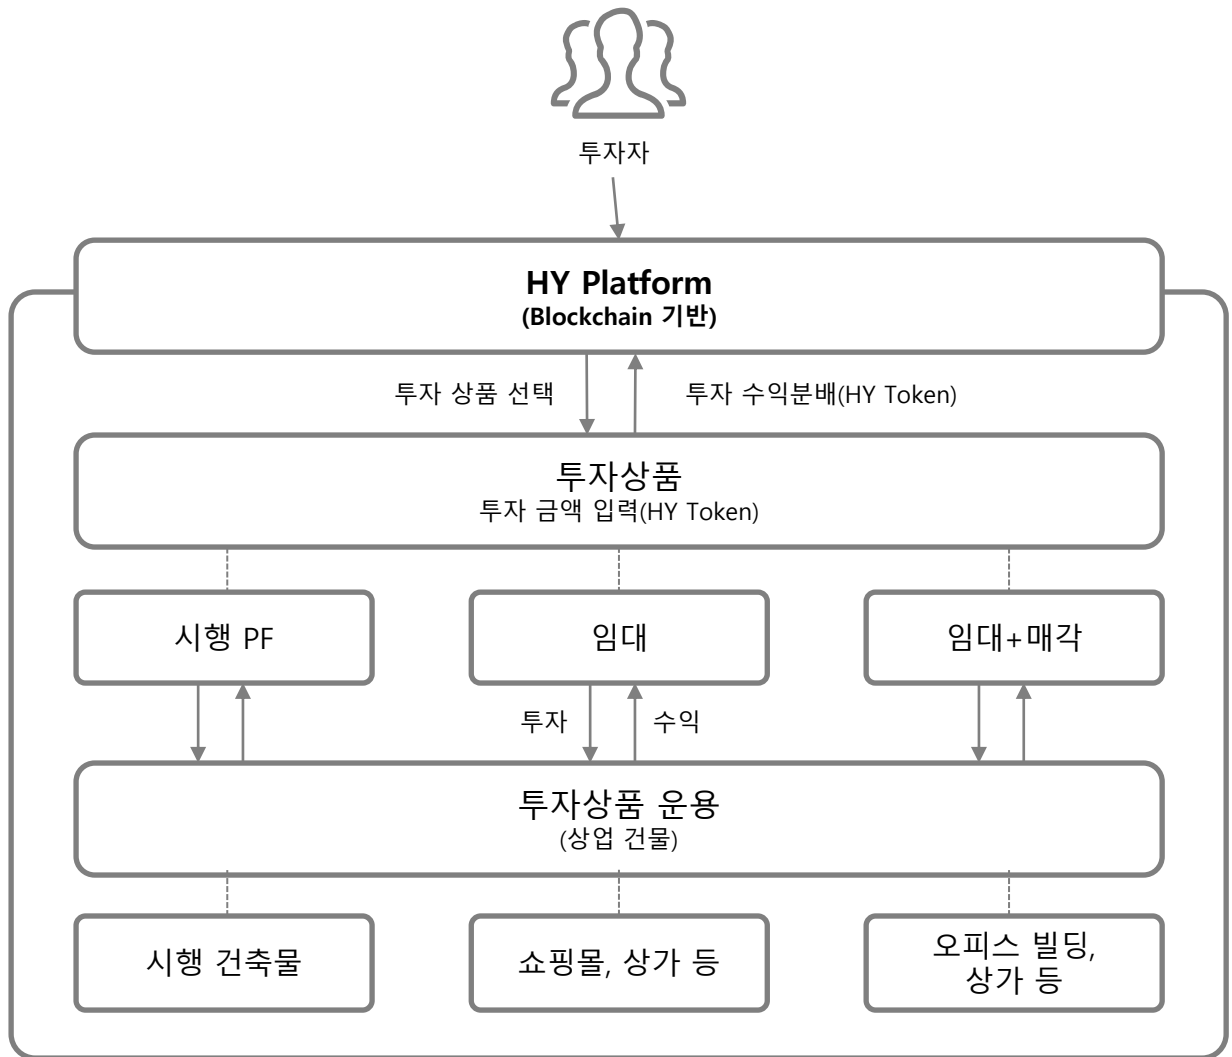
투자자

HY Platform
(Blockchain 기반)

투자 상품 선택

투자 수익분배(HY Token)

투자상품
투자 금액 입력(HY Token)

시행 PF

임대

임대+매각

투자

수익

투자상품 운용
(상업 건물)

시행 건축물

쇼핑몰, 상가 등

오피스 빌딩, 상가 등